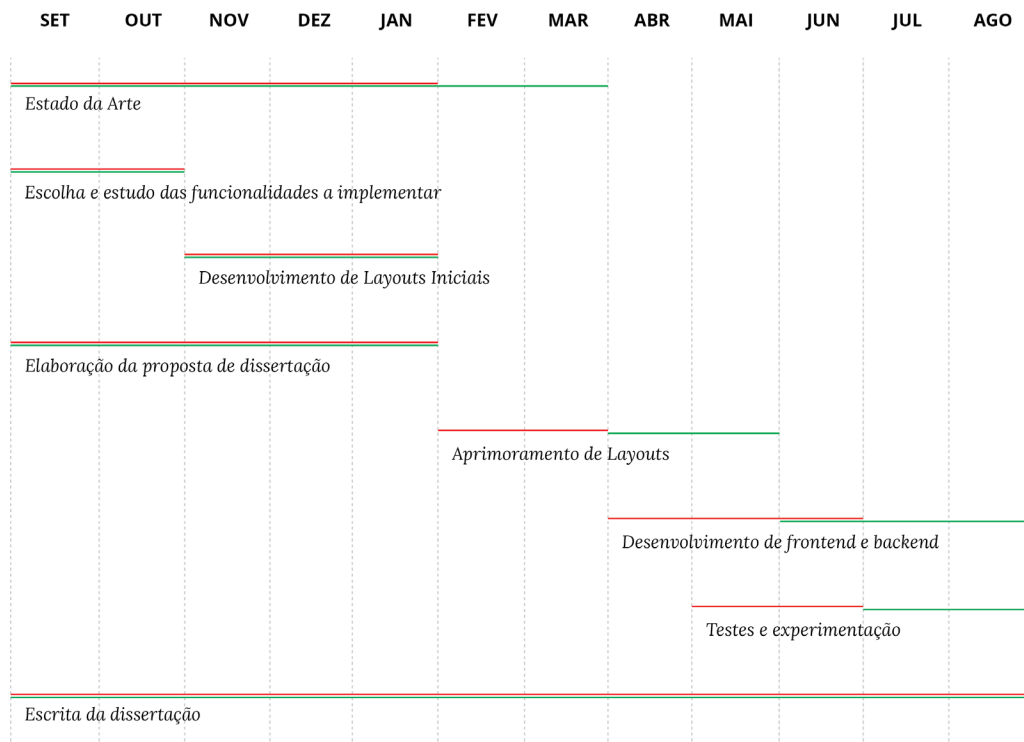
SET OUT NOV DEZ JAN FEV MAR ABR MAI JUN JUL AGO

Estado da Arte

Escolha e estudo das funcionalidades a implementar

Desenvolvimento de Layouts Iniciais

Elaboração da proposta de dissertação

Aprimoramento de Layouts

Desenvolvimento de frontend e backend

Testes e experimentação

Escrita da dissertação